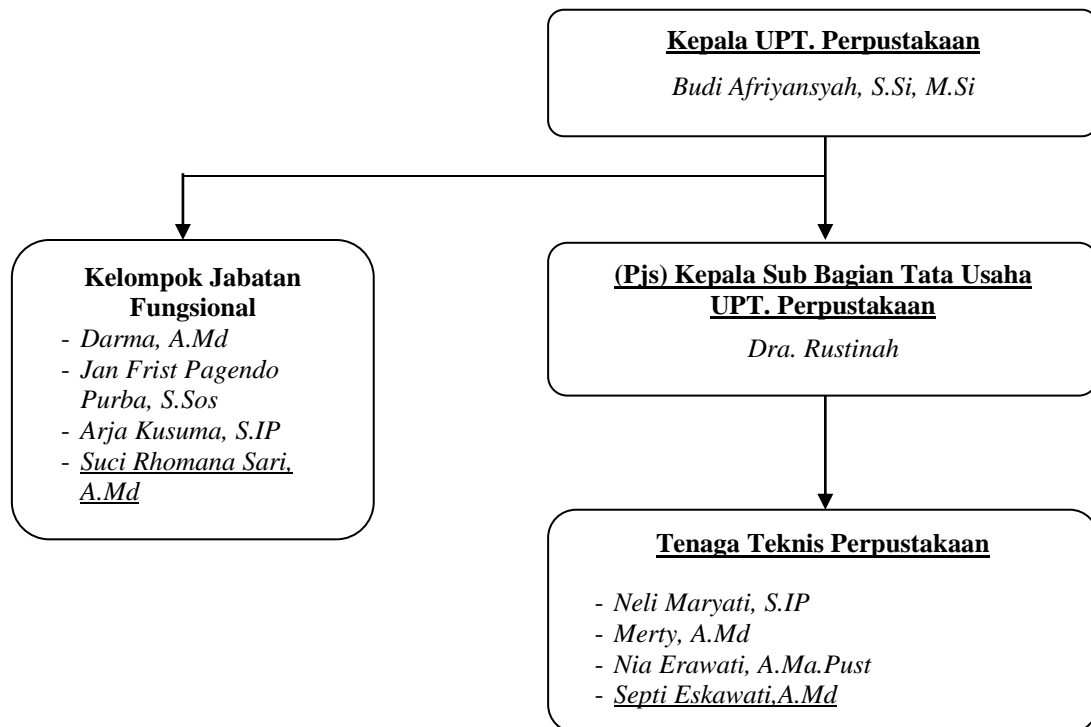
Kepala UPT. Perpustakaan
Budi Afriyansyah, S.Si, M.Si

Kelompok Jabatan Fungsional
- Darma, A.Md
- Jan Frist Pagendo Purba, S.Sos
- Arja Kusuma, S.IP
- Suci Rhomana Sari, A.Md

(Pjs) Kepala Sub Bagian Tata Usaha UPT. Perpustakaan
Dra. Rustinah

Tenaga Teknis Perpustakaan
- Neli Maryati, S.IP
- Merty, A.Md
- Nia Erawati, A.Ma.Pust
- Septi Eskawati,A.Md